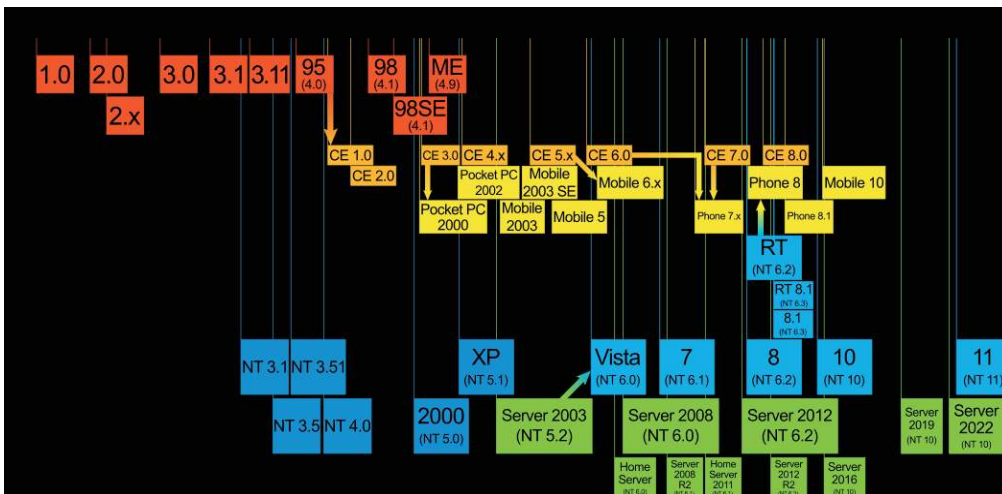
1.0
2.0
2.x
3.0
3.1
3.11
95
(4.0)
98
(4.1)
ME
(4.9)
98SE
(4.1)

CE 1.0
CE 2.0
CE 3.0
CE 4.x
CE 5.x
CE 6.0
CE 7.0
CE 8.0
Pocket PC
2002
Mobile
2003 SE
Mobile 6.x
Phone 8
Mobile 10
Pocket PC
2000
Mobile
2003
Mobile 5
Phone 7.x
Phone 8.1

RT
(NT 6.2)
RT 8.1
(NT 6.3)
8.1
(NT 6.3)

NT 3.1
NT 3.51
XP
(NT 5.1)
Vista
(NT 6.0)
7
(NT 6.1)
8
(NT 6.2)
10
(NT 10)
11
(NT 11)
NT 3.5
NT 4.0
2000
(NT 5.0)

Server 2003
(NT 5.2)
Server 2008
(NT 6.0)
Server 2012
(NT 6.2)
Server
2019
(NT 10)
Server
2022
(NT 10)
Home
Server
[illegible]
Server
2008
R2
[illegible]
Home
Server
2011
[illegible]
Server
2012
R2
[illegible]
Server
2016
(NT 10)